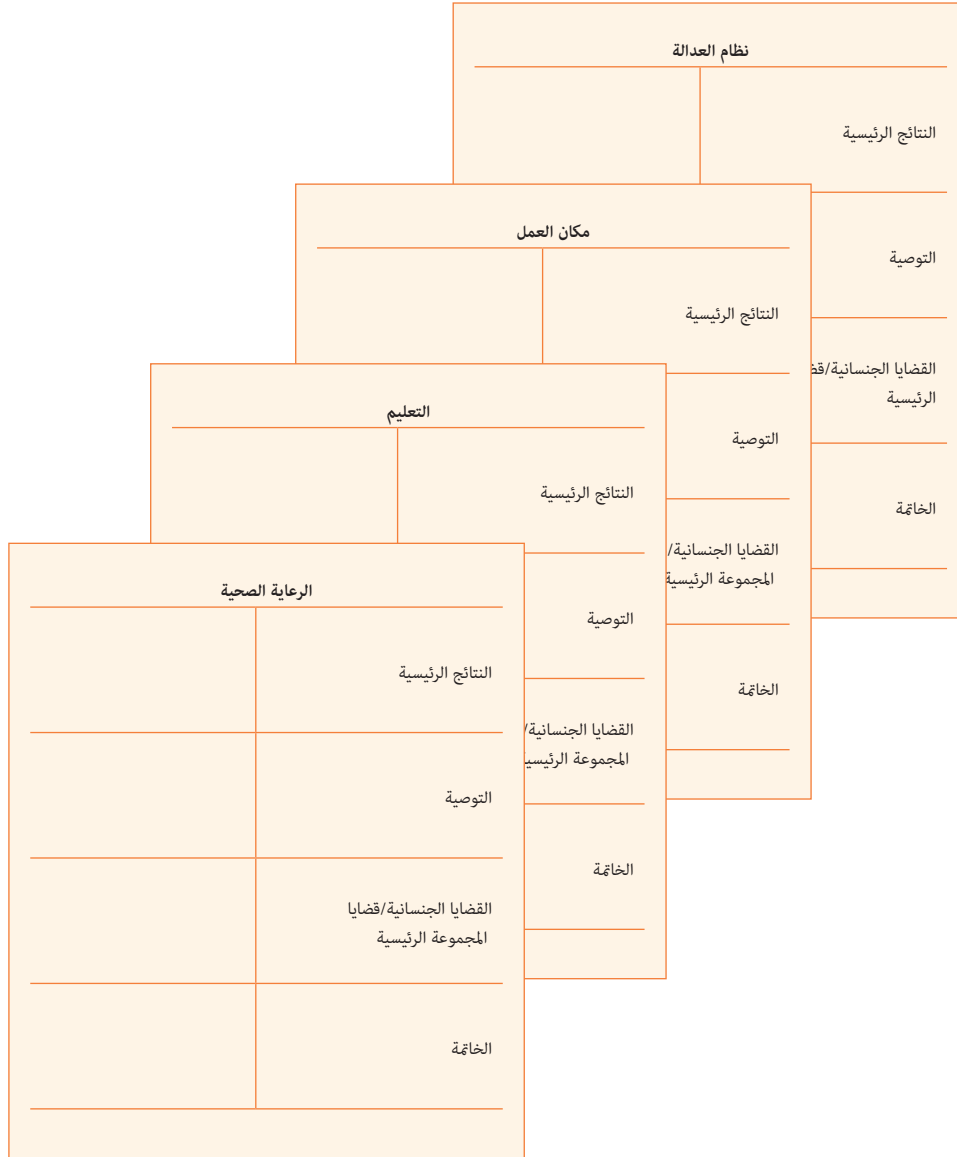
نظام العدالة

| | |
|---|---|
| النتائج الرئيسية | |
| التوصية | |
| القضايا الجنسانية/قض الرئيسية | |
| الخاتمة | |

مكان العمل

| | |
|---|---|
| النتائج الرئيسية | |
| التوصية | |
| القضايا الجنسانية/ المجموعة الرئيسية | |
| الخاتمة | |

التعليم

| | |
|---|---|
| النتائج الرئيسية | |
| التوصية | |
| القضايا الجنسانية/ المجموعة الرئيسي | |
| الخاتمة | |

الرعاية الصحية

| | |
|---|---|
| النتائج الرئيسية | |
| التوصية | |
| القضايا الجنسانية/قضايا المجموعة الرئيسية | |
| الخاتمة | |